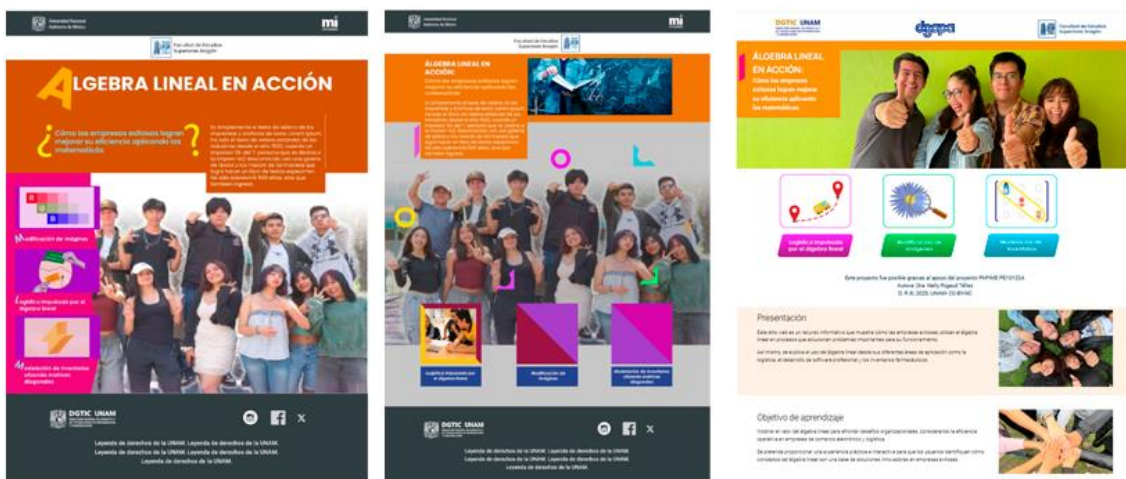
Universidad Nacional Autónoma de México

mi

Facultad de Estudios Superiores Aragón

ÁLGEBRA LINEAL EN ACCIÓN

¿Cómo las empresas exitosas logran mejorar su eficiencia aplicando las matemáticas?

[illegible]

Modificación de imágenes

Logística impulsada por el álgebra lineal

Modelación de inventarios usando matrices diagonales

DGTIC UNAM

Leyenda de derechos de la UNAM. Leyenda de derechos de la UNAM. Leyenda de derechos de la UNAM. Leyenda de derechos de la UNAM. Leyenda de derechos de la UNAM.

Universidad Nacional Autónoma de México

mi

Facultad de Estudios Superiores Aragón

ÁLGEBRA LINEAL EN ACCIÓN:

Cómo las empresas exitosas logran mejorar su eficiencia aplicando las matemáticas

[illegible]

Logística impulsada por el álgebra lineal

Modificación de imágenes

Modelación de inventarios usando matrices diagonales

DGTIC UNAM

Leyenda de derechos de la UNAM. Leyenda de derechos de la UNAM. Leyenda de derechos de la UNAM. Leyenda de derechos de la UNAM. Leyenda de derechos de la UNAM.

DGTIC UNAM

Facultad de Estudios Superiores Aragón

ÁLGEBRA LINEAL EN ACCIÓN:

Cómo las empresas exitosas logran mejorar su eficiencia aplicando las matemáticas.

Logística impulsada por el álgebra lineal

Modificación de imágenes

Modelación de inventarios

Este proyecto fue posible gracias al apoyo del proyecto PAPIME PE101224
Autora: Dra. Nelly Rigaud Téllez
D. R. © 2025. UNAM. CC-BY-NC

Presentación

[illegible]

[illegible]

Objetivo de aprendizaje

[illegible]

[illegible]